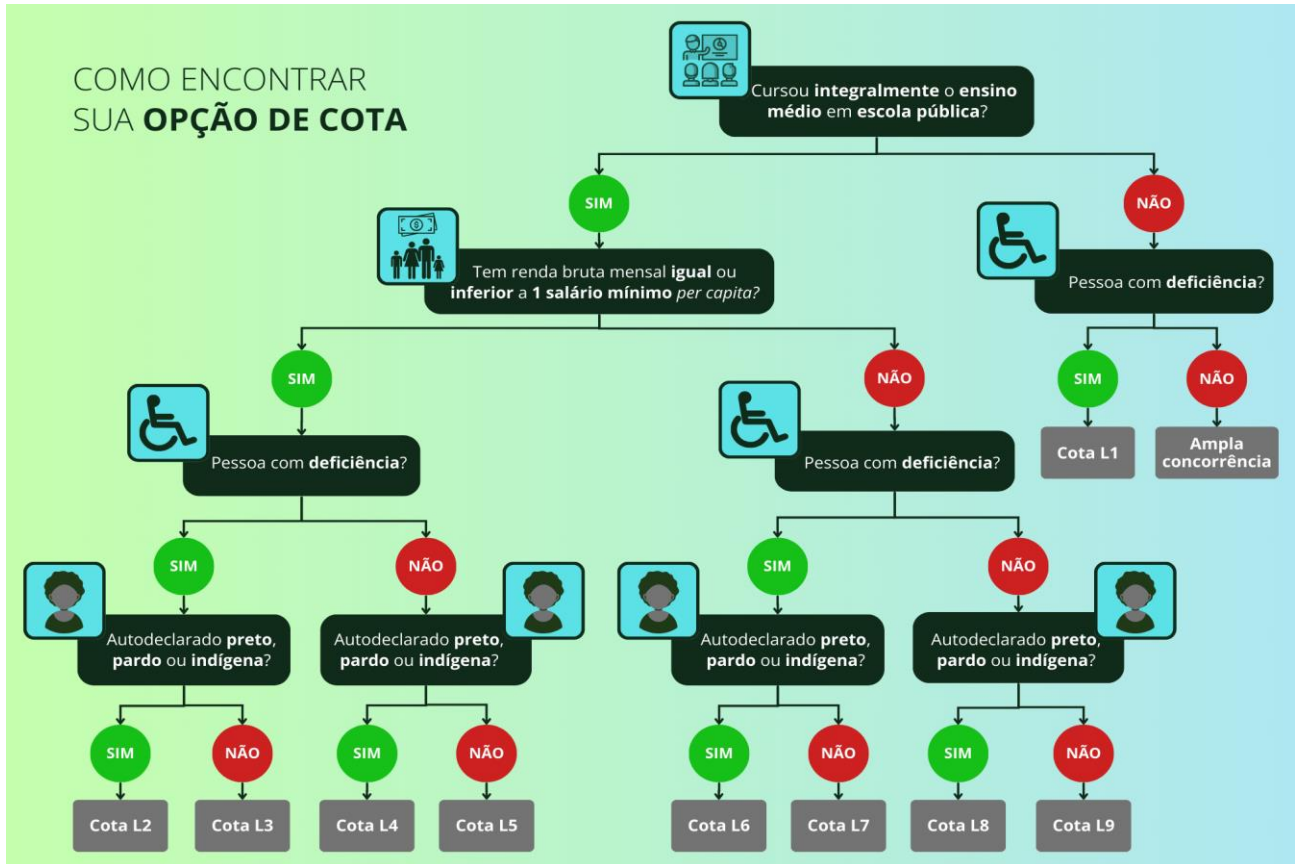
COMO ENCONTRAR SUA **OPÇÃO DE COTA**

Cursou **integralmente** o **ensino médio** em **escola pública**?

SIM

Tem renda bruta mensal **igual** ou **inferior** a **1 salário mínimo** *per capita?*

SIM

Pessoa com **deficiência**?

SIM

Autodeclarado **preto**, **pardo** ou **indígena**?

SIM

Cota L2

NÃO

Cota L3

NÃO

Autodeclarado **preto**, **pardo** ou **indígena**?

SIM

Cota L4

NÃO

Cota L5

NÃO

Pessoa com **deficiência**?

SIM

Autodeclarado **preto**, **pardo** ou **indígena**?

SIM

Cota L6

NÃO

Cota L7

NÃO

Autodeclarado **preto**, **pardo** ou **indígena**?

SIM

Cota L8

NÃO

Cota L9

NÃO

Pessoa com **deficiência**?

SIM

Cota L1

NÃO

Ampla concorrência